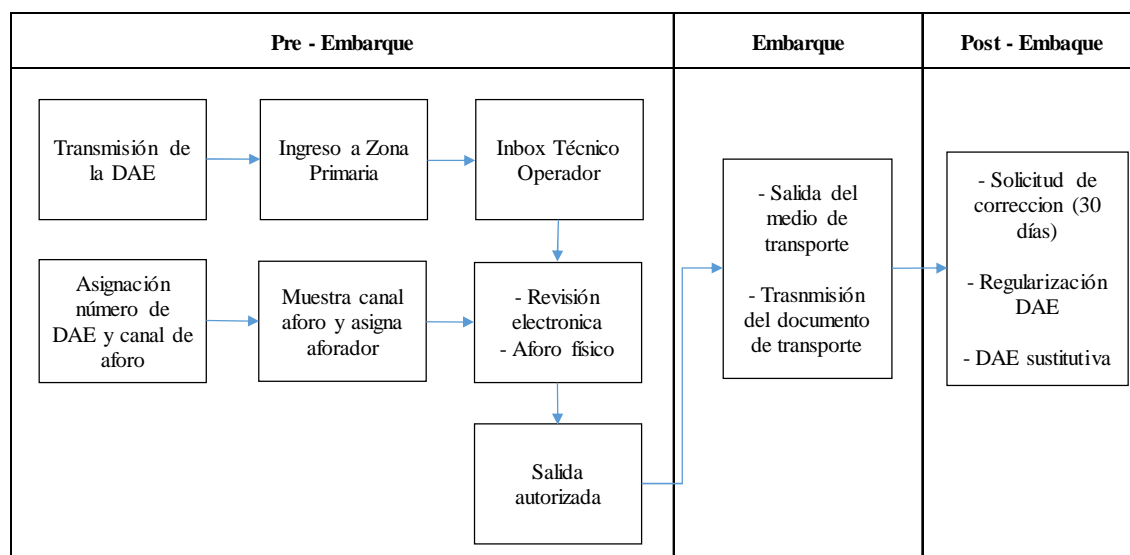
Pre - Embarque

Embarque

Post - Embaque

Transmisión de la DAE

Ingreso a Zona Primaria

Inbox Técnico Operador

Asignación número de DAE y canal de aforo

Muestra canal aforo y asigna aforador

- Revisión electronica
- Aforo físico

Salida autorizada

- Salida del medio de transporte

- Trasnmisión del documento de transporte

- Solicitud de correccion (30 días)

- Regularización DAE

- DAE sustitutiva